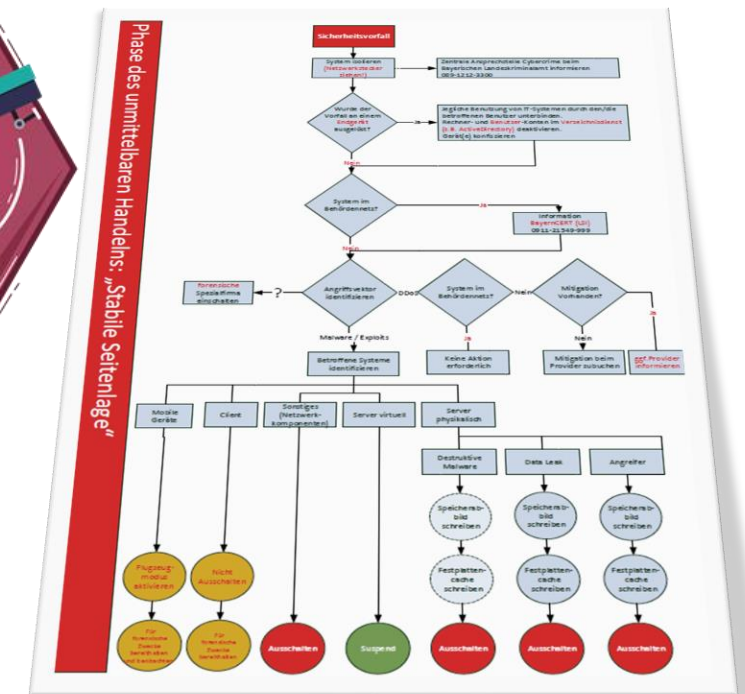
Phase des unmittelbaren Handelns: „Stabile Seitenlage"

Sicherheitsvorfall

System isolieren (Netzwerkstecker ziehen!)

Zentrale Ansprechstelle Cybercrime beim Bayerischen Landeskriminalamt informieren 089-1212-3300

Wurde der Vorfall an einem Endgerät ausgelöst?

Ja

Jegliche Benutzung von IT-Systemen durch den/die betroffenen Benutzer unterbinden. Rechner- und Benutzer-Konten im Verzeichnisdienst (z.B. ActiveDirectory) deaktivieren. Gerät(e) konfiszieren

Nein

System im Behördennetz?

Ja

Information BayernCERT (LDI) 0911-21549-999

Nein

Forensische Spezialfirma einschalten

?

Angriffsvektor identifizieren

DDoS

System im Behördennetz?

Nein

Mitigation Vorhanden?

Ja

Keine Aktion erforderlich

Nein

Mitigation beim Provider suchen

Ja

ggf. Provider informieren

Malware / Exploits

Betroffene Systeme identifizieren

Mobile Geräte

Client

Sonstiges (Netzwerk-komponenten)

Server virtuell

Server physikalisch

Destruktive Malware

Data Leak

Angreifer

Speicherabbild schreiben

Speicherabbild schreiben

Speicherabbild schreiben

Festplattencache schreiben

Festplattencache schreiben

Festplattencache schreiben

Flugzeugmodus aktivieren

Nicht Ausschalten

Für forensische Zwecke bereithalten und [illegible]

Für forensische Zwecke bereithalten

Ausschalten

Suspend

Ausschalten

Ausschalten

Ausschalten